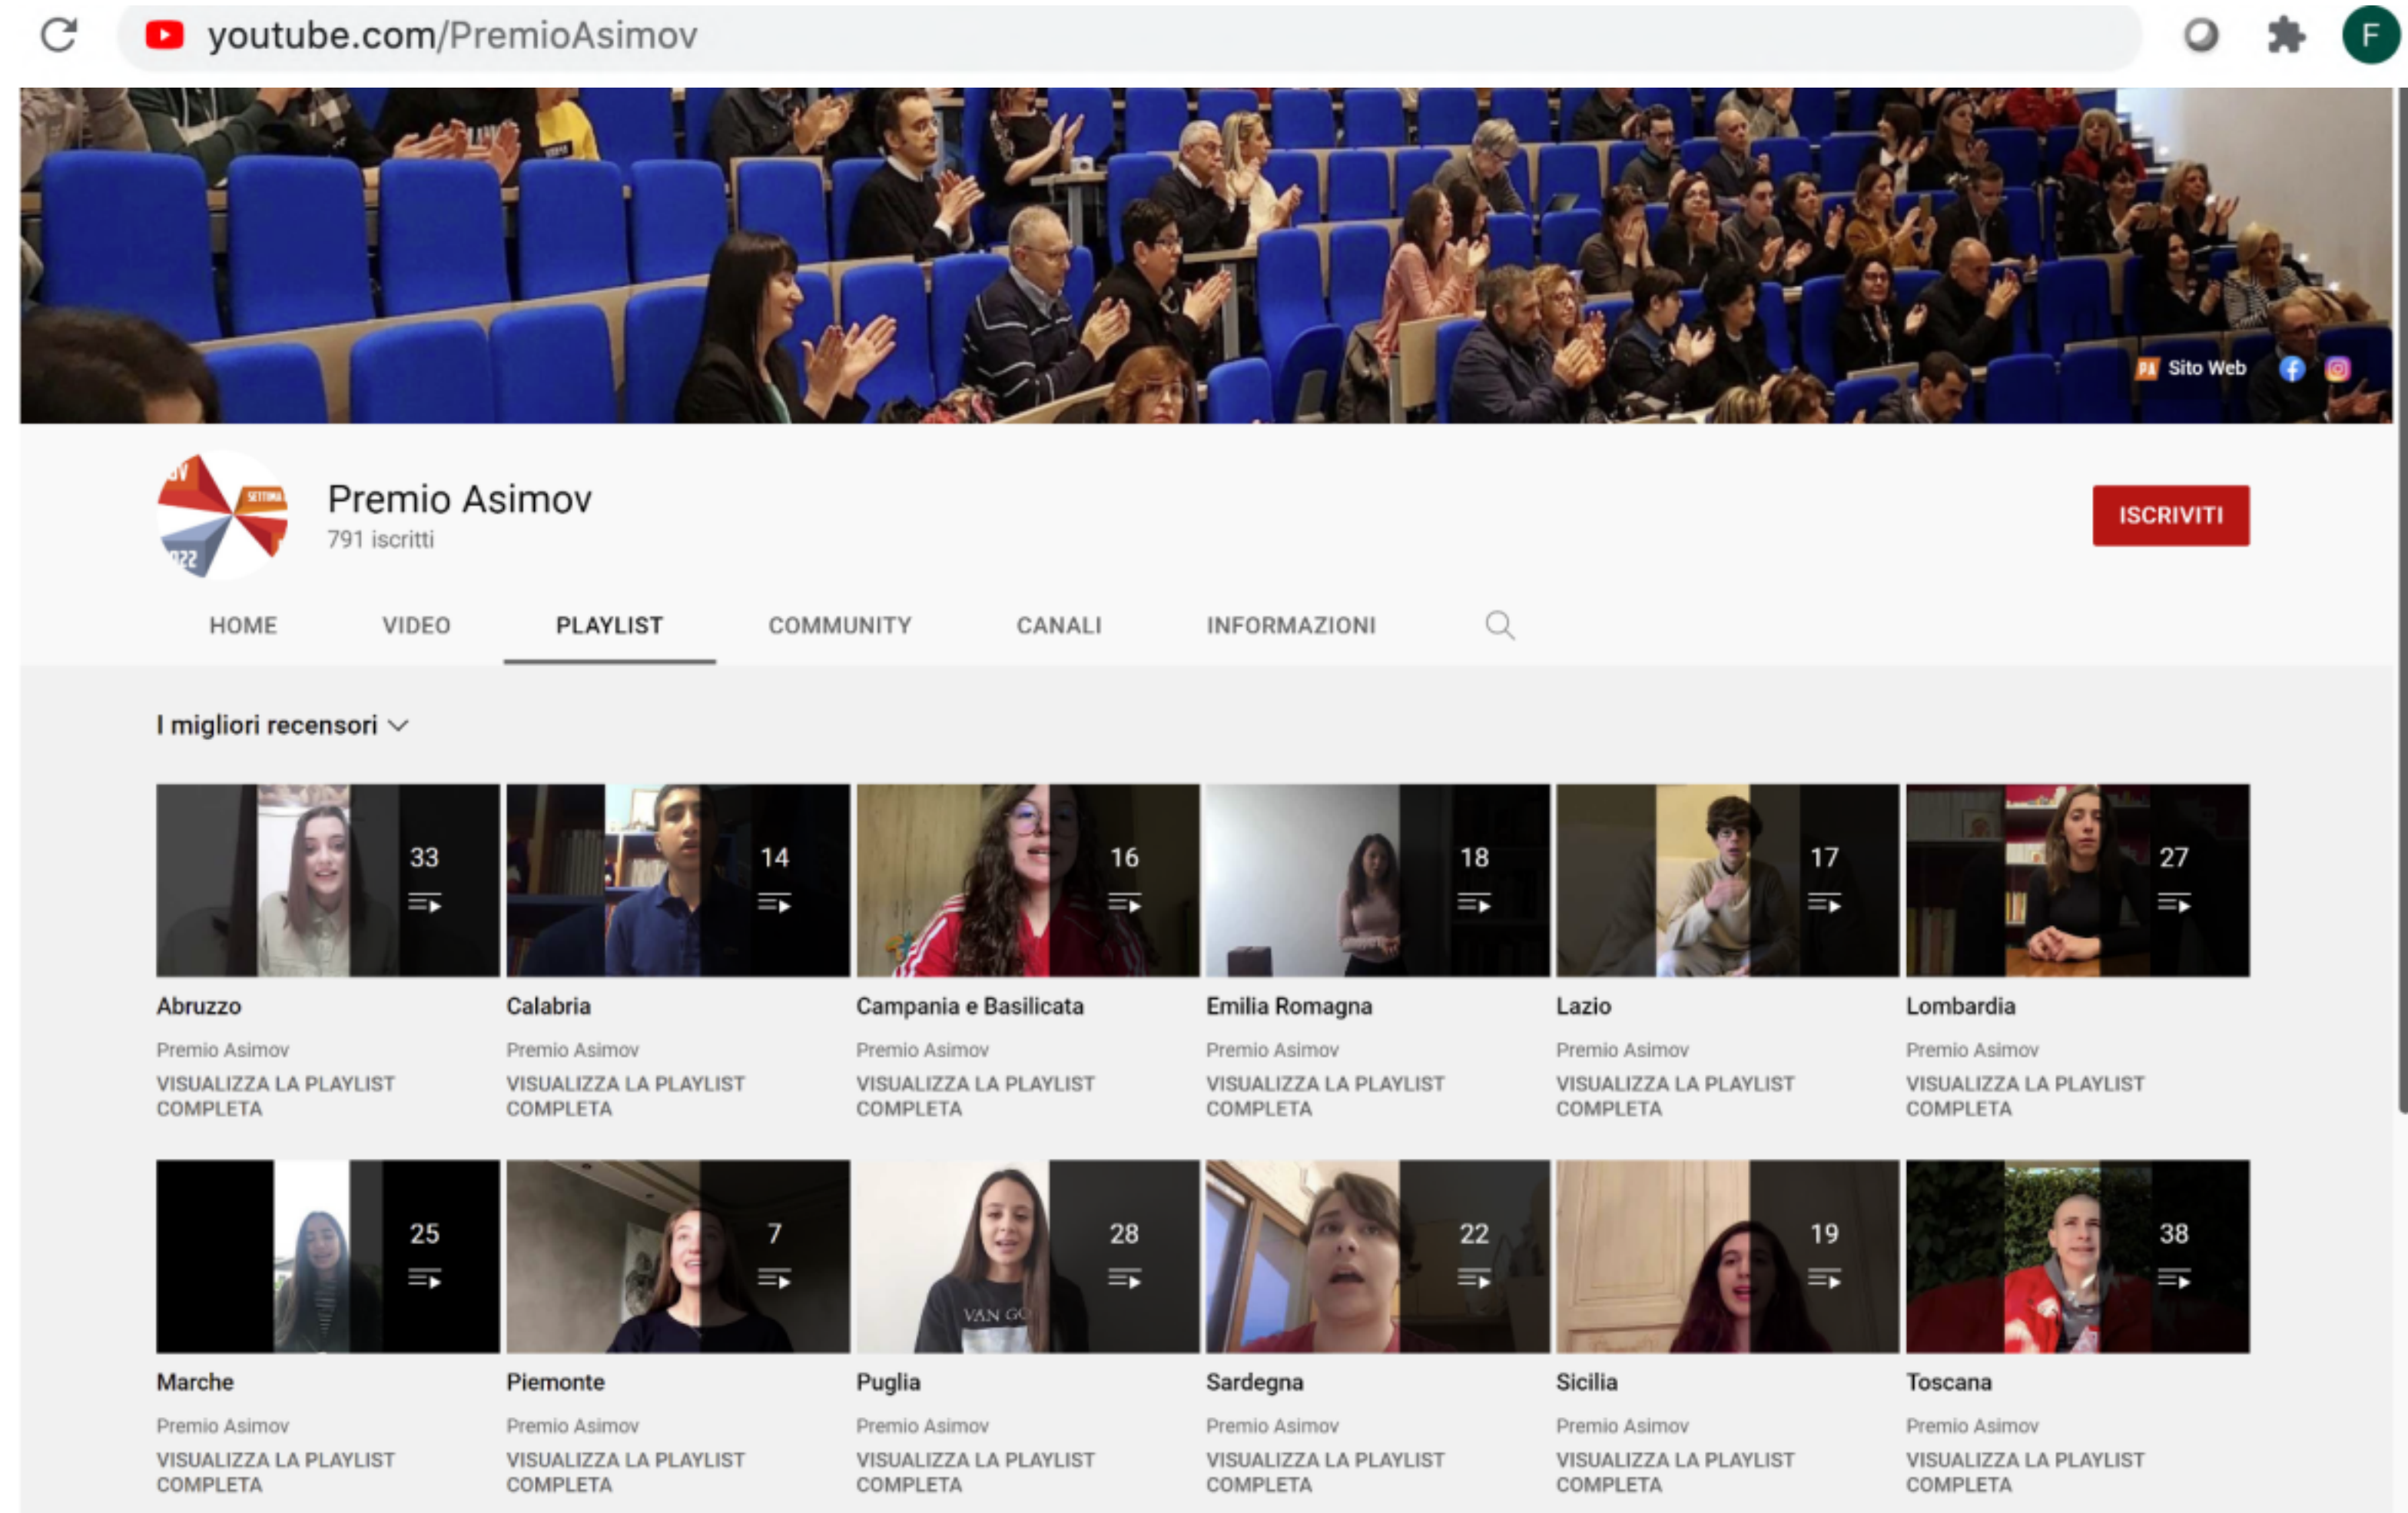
youtube.com/PremioAsimov

F

Sito Web

Premio Asimov
791 iscritti

ISCRIVITI

HOME VIDEO PLAYLIST COMMUNITY CANALI INFORMAZIONI

I migliori recensori

33
Abruzzo
Premio Asimov
VISUALIZZA LA PLAYLIST COMPLETA

14
Calabria
Premio Asimov
VISUALIZZA LA PLAYLIST COMPLETA

16
Campania e Basilicata
Premio Asimov
VISUALIZZA LA PLAYLIST COMPLETA

18
Emilia Romagna
Premio Asimov
VISUALIZZA LA PLAYLIST COMPLETA

17
Lazio
Premio Asimov
VISUALIZZA LA PLAYLIST COMPLETA

27
Lombardia
Premio Asimov
VISUALIZZA LA PLAYLIST COMPLETA

25
Marche
Premio Asimov
VISUALIZZA LA PLAYLIST COMPLETA

7
Piemonte
Premio Asimov
VISUALIZZA LA PLAYLIST COMPLETA

28
Puglia
Premio Asimov
VISUALIZZA LA PLAYLIST COMPLETA

22
Sardegna
Premio Asimov
VISUALIZZA LA PLAYLIST COMPLETA

19
Sicilia
Premio Asimov
VISUALIZZA LA PLAYLIST COMPLETA

38
Toscana
Premio Asimov
VISUALIZZA LA PLAYLIST COMPLETA